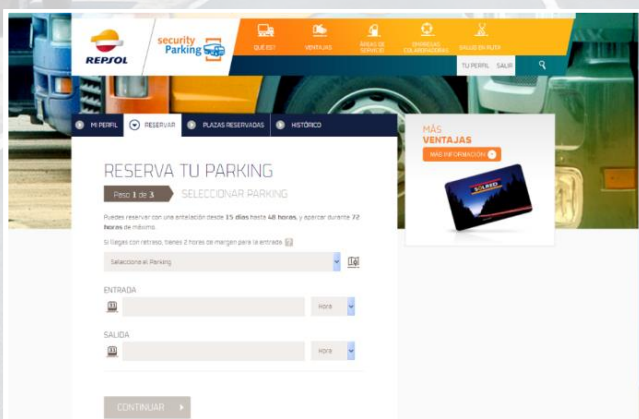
REPSOL

security Parking

QUE ES?

VENTAJAS

ÁREAS DE SERVICIO

EMPRESAS COLABORADORAS

SALUD EN RUTA

TU PERFIL

SALIR

MI PERFIL

RESERVAR

PLAZAS RESERVADAS

HISTÓRICO

RESERVA TU PARKING

Paso 1 de 3

SELECCIONAR PARKING

Puedes reservar con una antelación desde 15 días hasta 48 horas, y aparcar durante 72 horas de máximo.

Si llegas con retraso, tienes 2 horas de margen para la entrada.

Seleccione el Parking

ENTRADA

Hora

SALIDA

Hora

CONTINUAR

MÁS VENTAJAS

MÁS INFORMACIÓN

SOLRED